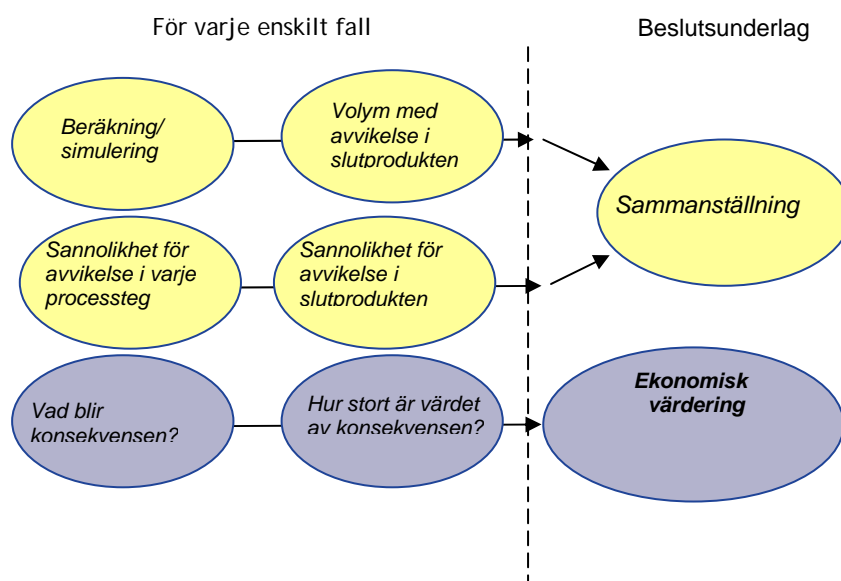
För varje enskilt fall

Beslutsunderlag

Beräkning/ simulering

Volym med avvikelse i slutprodukten

Sammanställning

Sannolikhet för avvikelse i varje processteg

Sannolikhet för avvikelse i slutprodukten

Vad blir konsekvensen?

Hur stort är värdet av konsekvensen?

Ekonomisk värdering